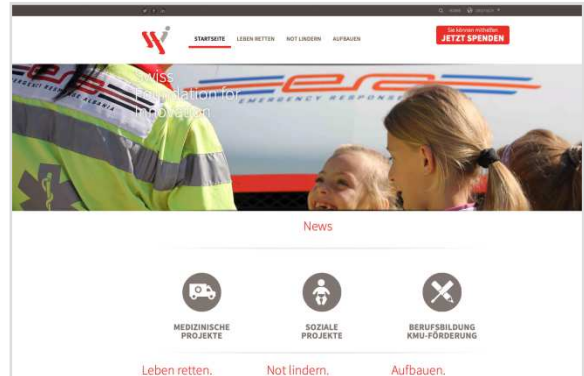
STARTSEITE LEBEN RETTEN NOT LINDERN AUFBAUEN

Sie können mithelfen
JETZT SPENDEN

Swiss Foundation for Innovation

era
EMERGENCY RESPONSE

News

MEDIZINISCHE PROJEKTE

SOZIALE PROJEKTE

BERUFSBILDUNG KMU-FÖRDERUNG

Leben retten.

Not lindern.

Aufbauen.